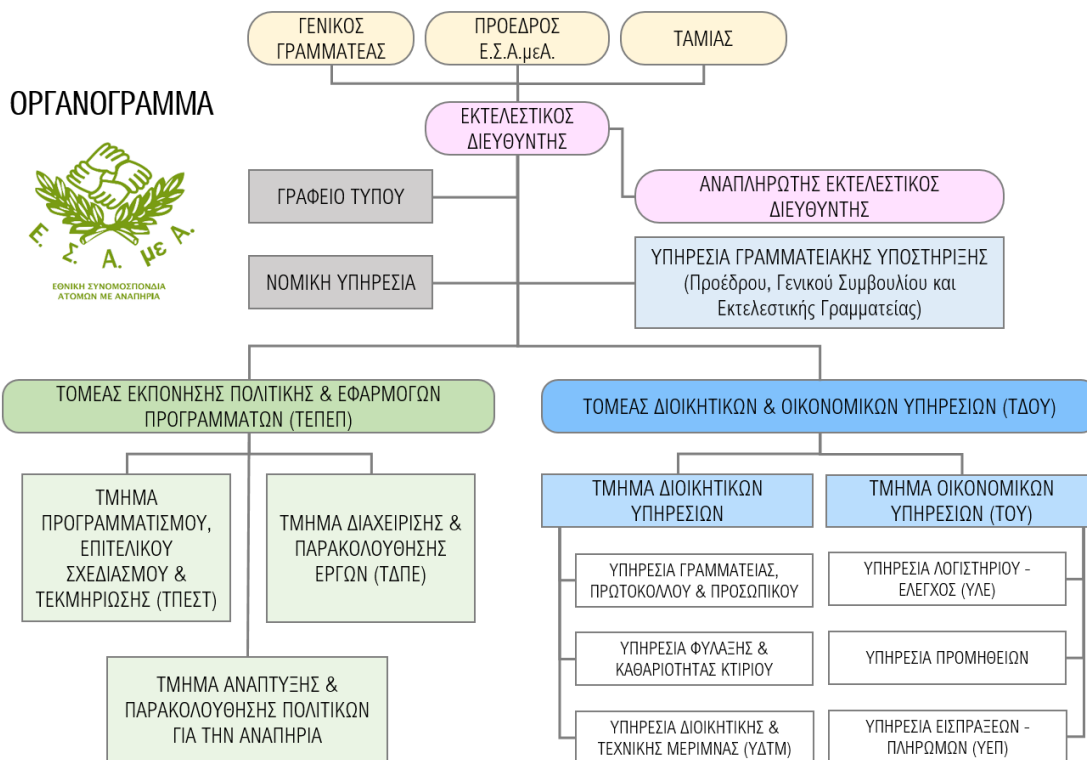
ΓΕΝΙΚΟΣ ΓΡΑΜΜΑΤΕΑΣ

ΠΡΟΕΔΡΟΣ Ε.Σ.Α.μεΑ.

ΤΑΜΙΑΣ

ΟΡΓΑΝΟΓΡΑΜΜΑ

Ε. Σ. Α. με Α.

ΕΘΝΙΚΗ ΣΥΝΟΜΟΣΠΟΝΔΙΑ ΑΤΟΜΩΝ ΜΕ ΑΝΑΠΗΡΙΑ

ΕΚΤΕΛΕΣΤΙΚΟΣ ΔΙΕΥΘΥΝΤΗΣ

ΓΡΑΦΕΙΟ ΤΥΠΟΥ

ΑΝΑΠΛΗΡΩΤΗΣ ΕΚΤΕΛΕΣΤΙΚΟΣ ΔΙΕΥΘΥΝΤΗΣ

ΝΟΜΙΚΗ ΥΠΗΡΕΣΙΑ

ΥΠΗΡΕΣΙΑ ΓΡΑΜΜΑΤΕΙΑΚΗΣ ΥΠΟΣΤΗΡΙΞΗΣ (Προέδρου, Γενικού Συμβουλίου και Εκτελεστικής Γραμματείας)

ΤΟΜΕΑΣ ΕΚΠΟΝΗΣΗΣ ΠΟΛΙΤΙΚΗΣ & ΕΦΑΡΜΟΓΩΝ ΠΡΟΓΡΑΜΜΑΤΩΝ (ΤΕΠΕΠ)

ΤΟΜΕΑΣ ΔΙΟΙΚΗΤΙΚΩΝ & ΟΙΚΟΝΟΜΙΚΩΝ ΥΠΗΡΕΣΙΩΝ (ΤΔΟΥ)

ΤΜΗΜΑ ΠΡΟΓΡΑΜΜΑΤΙΣΜΟΥ, ΕΠΙΤΕΛΙΚΟΥ ΣΧΕΔΙΑΣΜΟΥ & ΤΕΚΜΗΡΙΩΣΗΣ (ΤΠΕΣΤ)

ΤΜΗΜΑ ΔΙΑΧΕΙΡΙΣΗΣ & ΠΑΡΑΚΟΛΟΥΘΗΣΗΣ ΕΡΓΩΝ (ΤΔΠΕ)

ΤΜΗΜΑ ΑΝΑΠΤΥΞΗΣ & ΠΑΡΑΚΟΛΟΥΘΗΣΗΣ ΠΟΛΙΤΙΚΩΝ ΓΙΑ ΤΗΝ ΑΝΑΠΗΡΙΑ

ΤΜΗΜΑ ΔΙΟΙΚΗΤΙΚΩΝ ΥΠΗΡΕΣΙΩΝ

ΤΜΗΜΑ ΟΙΚΟΝΟΜΙΚΩΝ ΥΠΗΡΕΣΙΩΝ (ΤΟΥ)

ΥΠΗΡΕΣΙΑ ΓΡΑΜΜΑΤΕΙΑΣ, ΠΡΩΤΟΚΟΛΛΟΥ & ΠΡΟΣΩΠΙΚΟΥ

ΥΠΗΡΕΣΙΑ ΛΟΓΙΣΤΗΡΙΟΥ - ΕΛΕΓΧΟΣ (ΥΛΕ)

ΥΠΗΡΕΣΙΑ ΦΥΛΑΞΗΣ & ΚΑΘΑΡΙΟΤΗΤΑΣ ΚΤΙΡΙΟΥ

ΥΠΗΡΕΣΙΑ ΠΡΟΜΗΘΕΙΩΝ

ΥΠΗΡΕΣΙΑ ΔΙΟΙΚΗΤΙΚΗΣ & ΤΕΧΝΙΚΗΣ ΜΕΡΙΜΝΑΣ (ΥΔΤΜ)

ΥΠΗΡΕΣΙΑ ΕΙΣΠΡΑΞΕΩΝ - ΠΛΗΡΩΜΩΝ (ΥΕΠ)